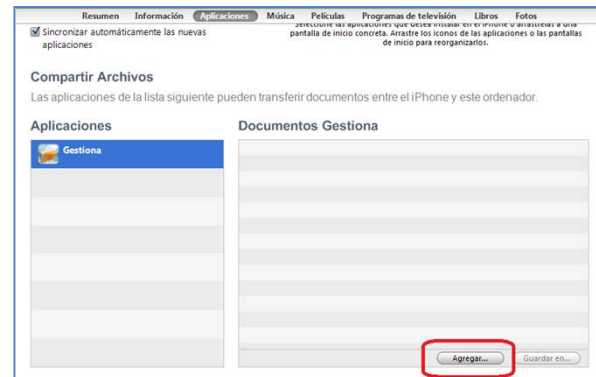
Resumen Información Aplicaciones Música Películas Programas de televisión Libros Fotos

Sincronizar automáticamente las nuevas aplicaciones

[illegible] pantalla de inicio concreta. Arrastre los iconos de las aplicaciones o las pantallas de inicio para reorganizarlos.

Compartir Archivos

Las aplicaciones de la lista siguiente pueden transferir documentos entre el iPhone y este ordenador.

Aplicaciones

Gestiona

Documentos Gestiona

Agregar...

Guardar en...